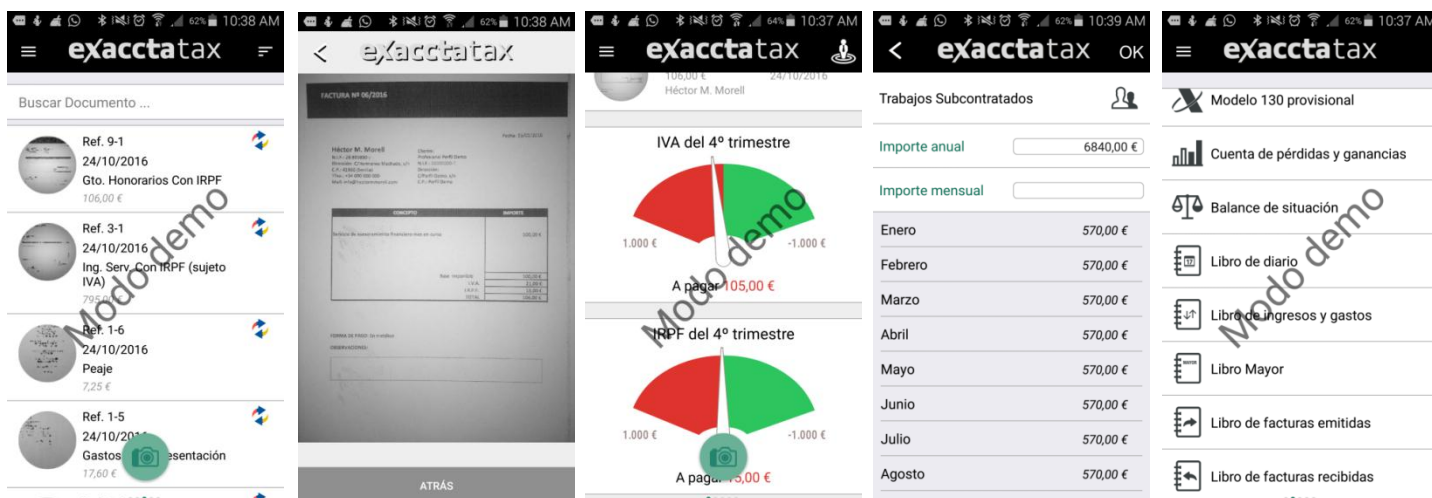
62% 10:38 AM
exacctatax
Buscar Documento ...
Ref. 9-1
24/10/2016
Gto. Honorarios Con IRPF
106,00 €
Ref. 3-1
24/10/2016
Ing. Serv. Con IRPF (sujeto IVA)
795,00 €
Ref. 1-6
24/10/2016
Peaje
7,25 €
Ref. 1-5
24/10/2016
Gastos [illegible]esentación
17,60 €
Modo demo

62% 10:38 AM
exacctatax
FACTURA Nº 06/2016
Héctor M. Morell
CONCEPTO
IMPORTE
ATRÁS

64% 10:37 AM
exacctatax
106,00 €
24/10/2016
Héctor M. Morell
IVA del 4º trimestre
1.000 €
-1.000 €
A pagar 105,00 €
IRPF del 4º trimestre
1.000 €
-1.000 €
A pagar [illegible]5,00 €
Modo demo

62% 10:39 AM
exacctatax
OK
Trabajos Subcontratados
Importe anual
6840,00 €
Importe mensual
Enero 570,00 €
Febrero 570,00 €
Marzo 570,00 €
Abril 570,00 €
Mayo 570,00 €
Junio 570,00 €
Julio 570,00 €
Agosto 570,00 €

62% 10:37 AM
exacctatax
Modelo 130 provisional
Cuenta de pérdidas y ganancias
Balance de situación
Libro de diario
Libro de ingresos y gastos
Libro Mayor
Libro de facturas emitidas
Libro de facturas recibidas
Modo demo